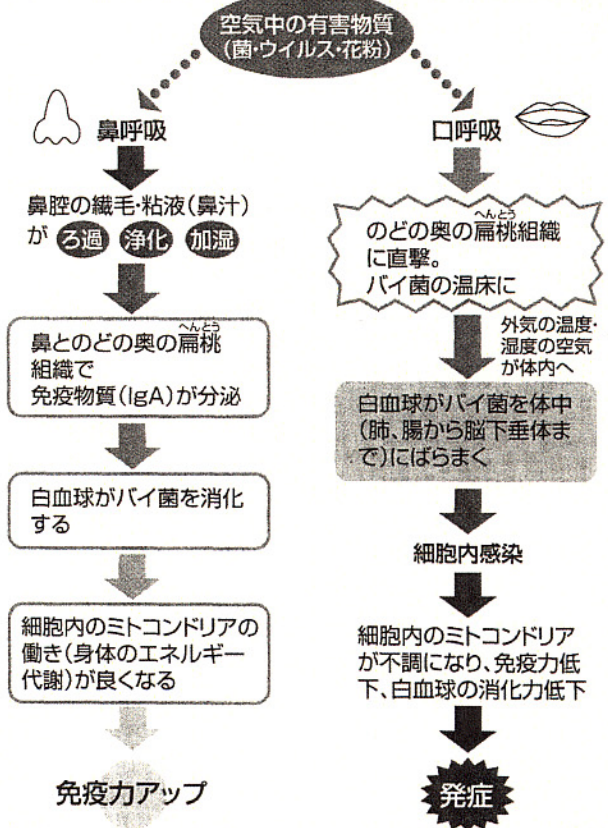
空気中の有害物質
(菌・ウイルス・花粉)

鼻呼吸

鼻腔の繊毛・粘液(鼻汁)が ろ過 浄化 加湿

鼻とのどの奥の扁桃(へんとう)組織で
免疫物質(IgA)が分泌

白血球がバイ菌を消化する

細胞内のミトコンドリアの働き(身体のエネルギー代謝)が良くなる

免疫力アップ

口呼吸

のどの奥の扁桃(へんとう)組織に直撃。
バイ菌の温床に

外気の温度・湿度の空気が体内へ

白血球がバイ菌を体中(肺、腸から脳下垂体まで)にばらまく

細胞内感染

細胞内のミトコンドリアが不調になり、免疫力低下、白血球の消化力低下

発症